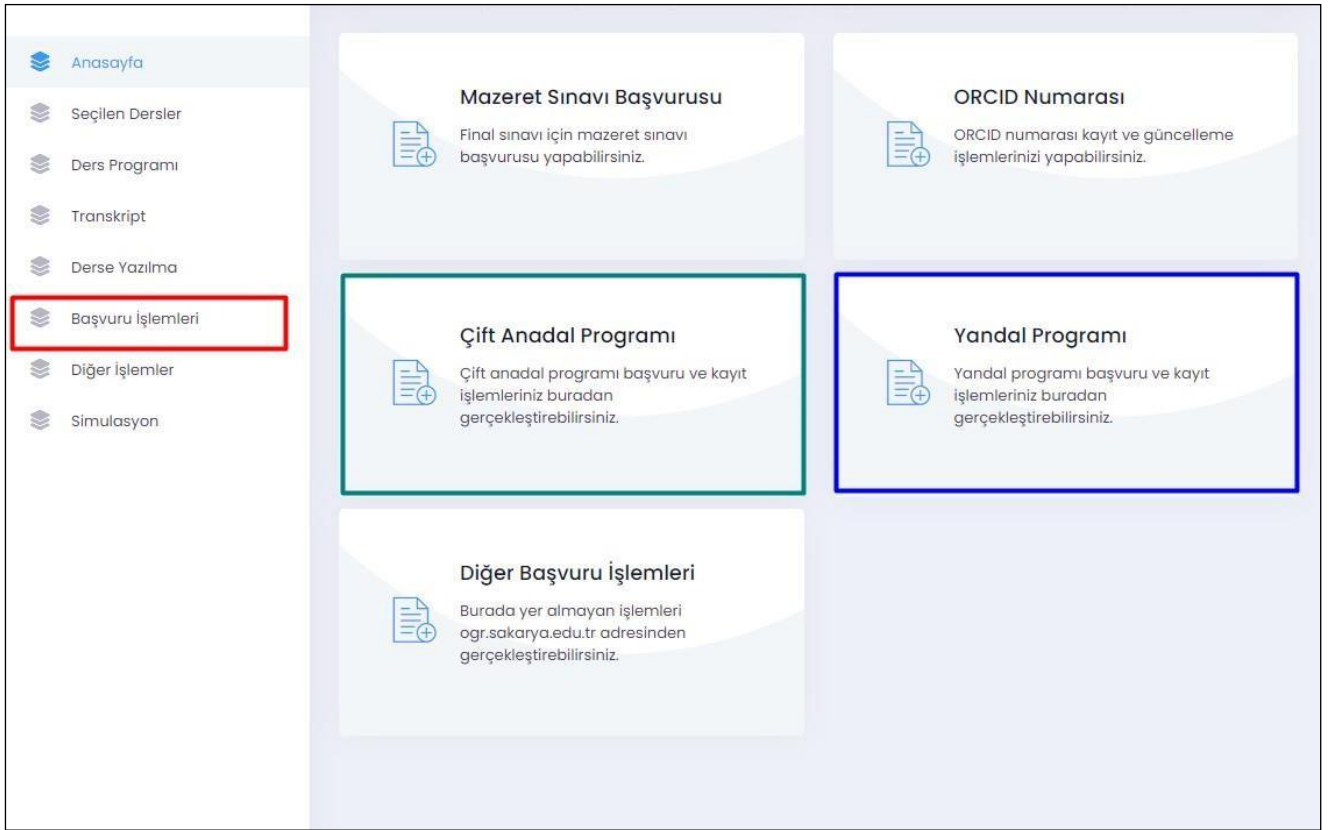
Anasayfa
Seçilen Dersler
Ders Programı
Transkript
Derse Yazılma
Başvuru İşlemleri
Diğer İşlemler
Simulasyon

Mazeret Sınavı Başvurusu
Final sınavı için mazeret sınavı başvurusu yapabilirsiniz.

ORCID Numarası
ORCID numarası kayıt ve güncelleme işlemlerinizi yapabilirsiniz.

Çift Anadal Programı
Çift anadal programı başvuru ve kayıt işlemleriniz buradan gerçekleştirebilirsiniz.

Yandal Programı
Yandal programı başvuru ve kayıt işlemleriniz buradan gerçekleştirebilirsiniz.

Diğer Başvuru İşlemleri
Burada yer almayan işlemleri ogr.sakarya.edu.tr adresinden gerçekleştirebilirsiniz.